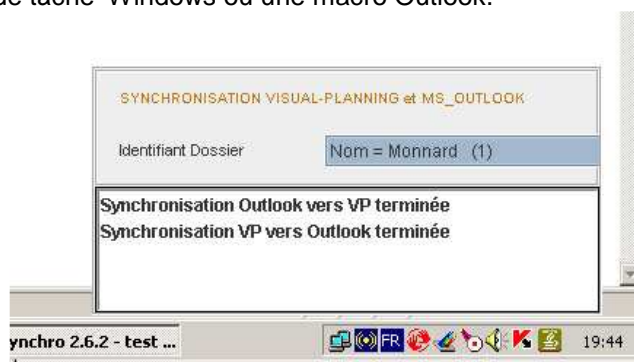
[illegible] tâche Windows ou une macro Outlook.

SYNCHRONISATION VISUAL-PLANNING et MS_OUTLOOK

Identifiant Dossier

Nom = Monnard (1)

Synchronisation Outlook vers VP terminée
Synchronisation VP vers Outlook terminée

ynchro 2.6.2 - test ...

FR

19:44